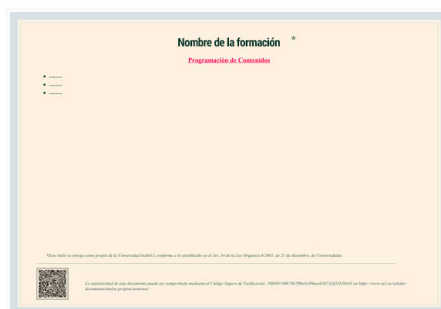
Nombre de la formación *

Programación de Contenidos

- .........
- .........
- .........

*Este título se otorga como propio de la Universidad Isabel I, conforme a lo establecido en el Art. 34 de la Ley Orgánica 6/2001, de 21 de diciembre, de Universidades.

La autenticidad de este documento puede ser comprobada mediante el Código Seguro de Verificación: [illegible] en https://sede.ui1.es/validar-documento/index.propios/sistemas/